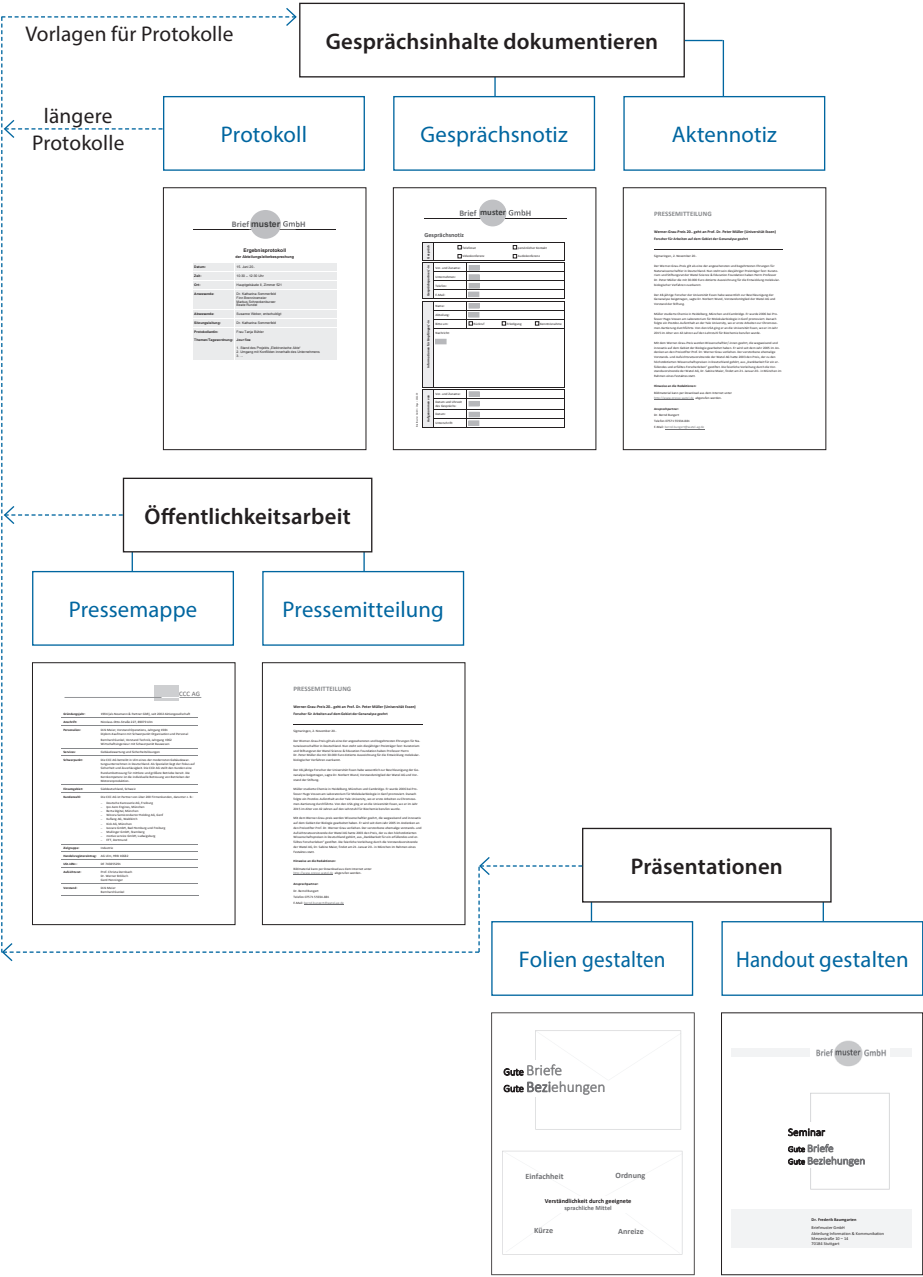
Vorlagen für Protokolle

Gesprächsinhalte dokumentieren

längere Protokolle

Protokoll

Gesprächsnotiz

Aktennotiz

Brief muster GmbH

Ergebnisprotokoll

Gesprächsnotiz

PRESSEMITTEILUNG

Öffentlichkeitsarbeit

Pressemappe

Pressemitteilung

CCC AG

PRESSEMITTEILUNG

Präsentationen

Folien gestalten

Handout gestalten

Gute Briefe
Gute Beziehungen

Einfachheit

Ordnung

Verständlichkeit durch geeignete sprachliche Mittel

Kürze

Anreize

Brief muster GmbH

Seminar
Gute Briefe
Gute Beziehungen